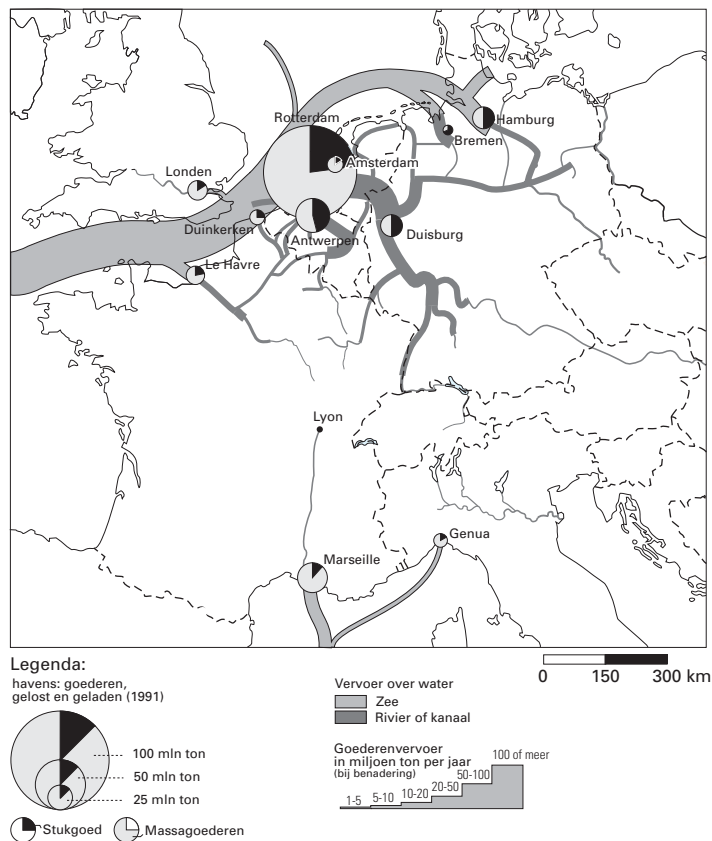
Rotterdam
Hamburg
Bremen
Amsterdam
Londen
Duinkerken
Antwerpen
Duisburg
Le Havre
Lyon
Genua
Marseille

Legenda:
havens: goederen, gelost en geladen (1991)
100 mln ton
50 mln ton
25 mln ton
Stukgoed
Massagoederen

0
150
300 km

Vervoer over water
Zee
Rivier of kanaal

Goederenvervoer in miljoen ton per jaar (bij benadering)
1-5
5-10
10-20
20-50
50-100
100 of meer